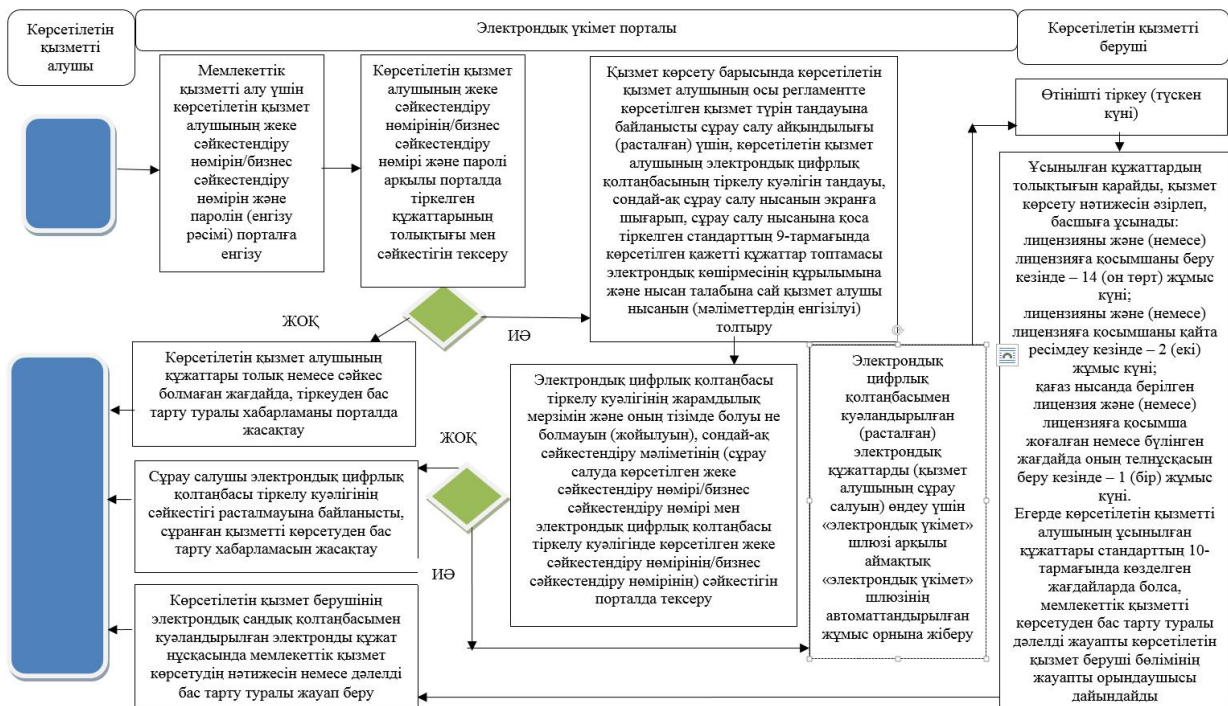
Көрсетілетін қызметті алушы

Электрондық үкімет порталы

Көрсетілетін қызметті беруші

Мемлекеттік қызметті алу үшін көрсетілетін қызмет алушының жеке сәйкестендіру нөмірін/бизнес сәйкестендіру нөмірін және паролін (енгізу рәсімі) порталға енгізу

Көрсетілетін қызмет алушының жеке сәйкестендіру нөмірінің/бизнес сәйкестендіру нөмірі және паролі арқылы порталда тіркелген құжаттарының толықтығы мен сәйкестігін тексеру

Қызмет көрсету барысында көрсетілетін қызмет алушының осы регламентте көрсетілген қызмет түрін таңдауына байланысты сұрау салу айқындылығы (расталған) үшін, көрсетілетін қызмет алушының электрондық цифрлық қолтаңбасының тіркелу куәлігін таңдауы, сондай-ақ сұрау салу нысанын экранға шығарып, сұрау салу нысанына қоса тіркелген стандарттың 9-тармағында көрсетілген қажетті құжаттар топтамасы электрондық көшірмесінің құрылымына және нысан талабына сай қызмет алушы нысанын (мәліметтердің енгізілуі) толтыру

Өтінішті тіркеу (түскен күні)

Ұсынылған құжаттардың толықтығын қарайды, қызмет көрсету нәтижесін әзірлеп, басшыға ұсынады:
лицензияны және (немесе) лицензияға қосымшаны беру кезінде – 14 (он төрт) жұмыс күні;
лицензияны және (немесе) лицензияға қосымшаны қайта ресімдеу кезінде – 2 (екі) жұмыс күні;
қағаз нысанда берілген лицензия және (немесе) лицензияға қосымша жоғалған немесе бүлінген жағдайда оның телнұсқасын беру кезінде – 1 (бір) жұмыс күні.
Егерде көрсетілетін қызметті алушының ұсынылған құжаттары стандарттың 10-тармағында көзделген жағдайларда болса, мемлекеттік қызметті көрсетуден бас тарту туралы дәлелді жауапты көрсетілетін қызмет беруші бөлімінің жауапты орындаушысы дайындайды

ЖОҚ

ИӘ

Көрсетілетін қызмет алушының құжаттары толық немесе сәйкес болмаған жағдайда, тіркеуден бас тарту туралы хабарламаны порталда жасақтау

Электрондық цифрлық қолтаңбасы тіркелу куәлігінің жарамдылық мерзімін және оның тізімде болуы не болмауын (жойылуын), сондай-ақ сәйкестендіру мәліметінің (сұрау салуда көрсетілген жеке сәйкестендіру нөмірі/бизнес сәйкестендіру нөмірі мен электрондық цифрлық қолтаңбасы тіркелу куәлігінде көрсетілген жеке сәйкестендіру нөмірінің/бизнес сәйкестендіру нөмірінің) сәйкестігін порталда тексеру

Электрондық цифрлық қолтаңбасымен куәландырылған (расталған) электрондық құжаттарды (қызмет алушының сұрау салуын) өңдеу үшін «электрондық үкімет» шлюзі арқылы аймақтық «электрондық үкімет» шлюзінің автоматтандырылған жұмыс орнына жіберу

ЖОҚ

Сұрау салушы электрондық цифрлық қолтаңбасы тіркелу куәлігінің сәйкестігі расталмауына байланысты, сұранған қызметті көрсетуден бас тарту хабарламасын жасақтау

ИӘ

Көрсетілетін қызмет берушінің электрондық сандық қолтаңбасымен куәландырылған электронды құжат нұсқасында мемлекеттік қызмет көрсетудің нәтижесін немесе дәлелді бас тарту туралы жауап беру